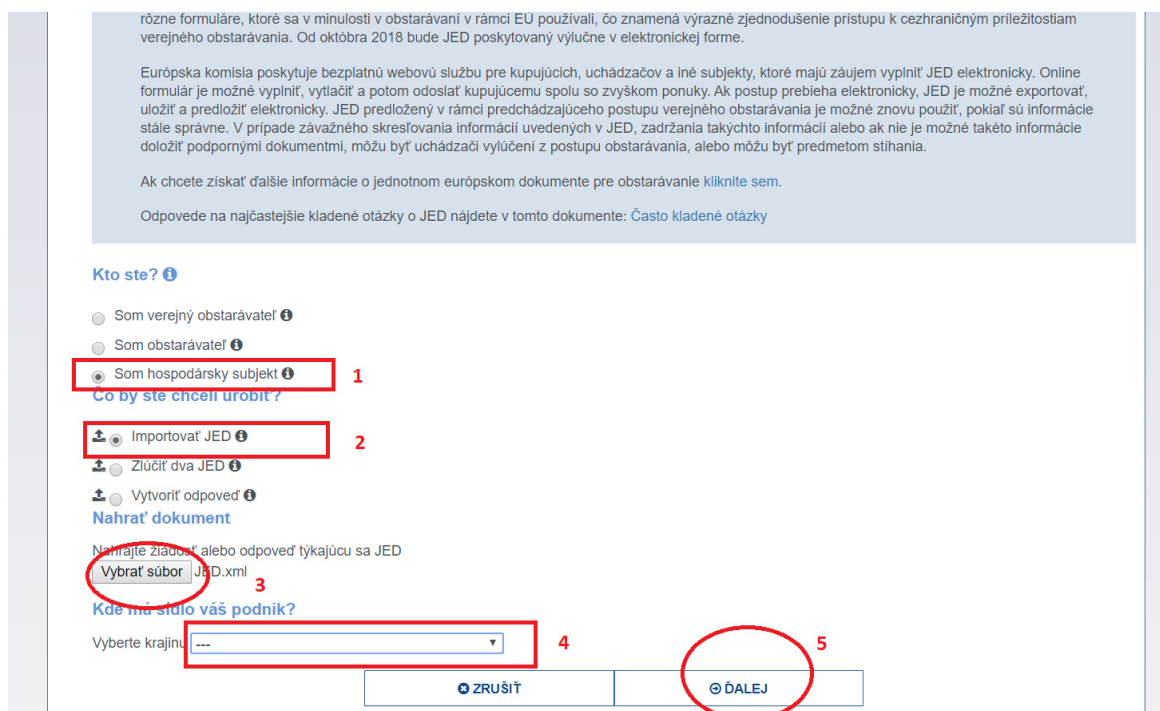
rôzne formuláre, ktoré sa v minulosti v obstarávaní v rámci EÚ používali, čo znamená výrazné zjednodušenie prístupu k cezhraničným príležitostiam verejného obstarávania. Od októbra 2018 bude JED poskytovaný výlučne v elektronickej forme.

Európska komisia poskytuje bezplatnú webovú službu pre kupujúcich, uchádzačov a iné subjekty, ktoré majú záujem vyplniť JED elektronicky. Online formulár je možné vyplniť, vytlačiť a potom odoslať kupujúcemu spolu so zvyškom ponuky. Ak postup prebieha elektronicky, JED je možné exportovať, uložiť a predložiť elektronicky. JED predložený v rámci predchádzajúceho postupu verejného obstarávania je možné znovu použiť, pokiaľ sú informácie stále správne. V prípade závažného skresľovania informácií uvedených v JED, zadržania takýchto informácií alebo ak nie je možné takéto informácie doložiť podpornými dokumentmi, môžu byť uchádzači vylúčení z postupu obstarávania, alebo môžu byť predmetom stíhania.

Ak chcete získať ďalšie informácie o jednotnom európskom dokumente pre obstarávanie kliknite sem.

Odpovede na najčastejšie kladené otázky o JED nájdete v tomto dokumente: Často kladené otázky

Kto ste?

Som verejný obstarávateľ

Som obstarávateľ

Som hospodársky subjekt

1

Čo by ste chceli urobiť?

Importovať JED

2

Zlúčiť dva JED

Vytvoriť odpoveď

Nahrať dokument

Nahrajte žiadosť alebo odpoveď týkajúcu sa JED

Vybrať súbor JED.xml

3

Kde má sídlo váš podnik?

Vyberte krajinu ---

4

5

ZRUŠIŤ

ĎALEJ